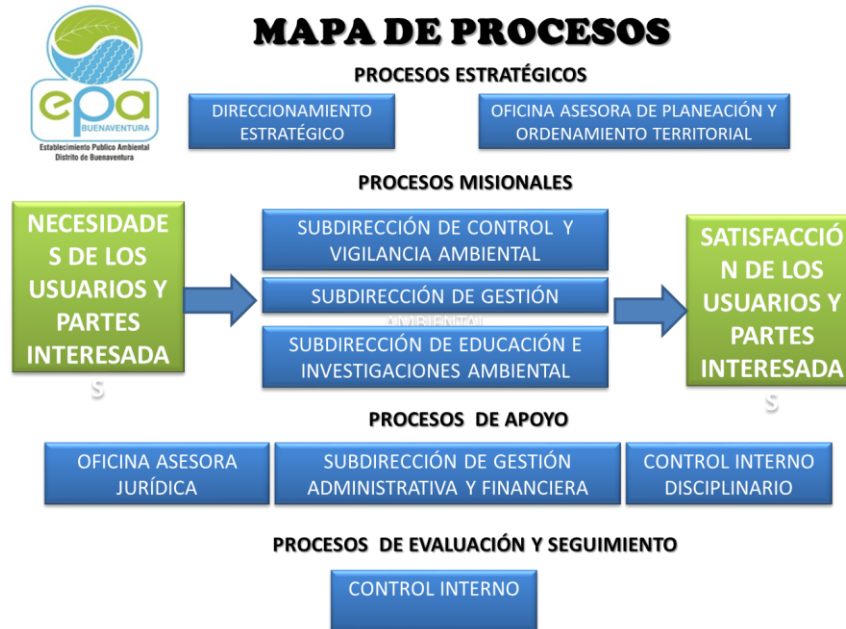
epa
BUENAVENTURA
Establecimiento Publico Ambiental
Distrito de Buenaventura

MAPA DE PROCESOS

PROCESOS ESTRATÉGICOS

DIRECCIONAMIENTO ESTRATÉGICO

OFICINA ASESORA DE PLANEACIÓN Y ORDENAMIENTO TERRITORIAL

PROCESOS MISIONALES

NECESIDADES DE LOS USUARIOS Y PARTES INTERESADAS

SUBDIRECCIÓN DE CONTROL Y VIGILANCIA AMBIENTAL

SUBDIRECCIÓN DE GESTIÓN AMBIENTAL

SUBDIRECCIÓN DE EDUCACIÓN E INVESTIGACIONES AMBIENTAL

SATISFACCIÓN DE LOS USUARIOS Y PARTES INTERESADAS

PROCESOS DE APOYO

OFICINA ASESORA JURÍDICA

SUBDIRECCIÓN DE GESTIÓN ADMINISTRATIVA Y FINANCIERA

CONTROL INTERNO DISCIPLINARIO

PROCESOS DE EVALUACIÓN Y SEGUIMIENTO

CONTROL INTERNO